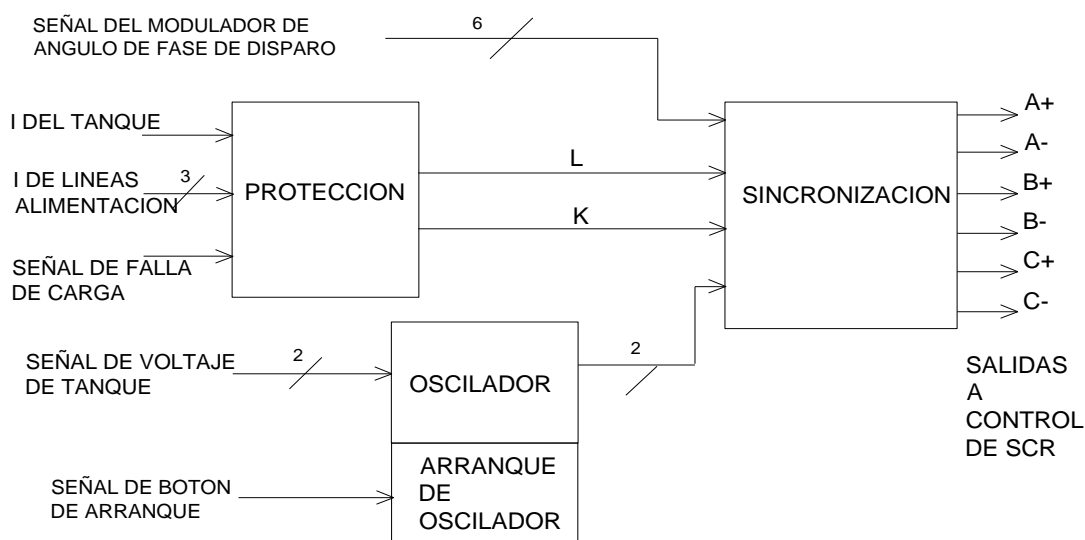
SEÑAL DEL MODULADOR DE ANGULO DE FASE DE DISPARO

6

I DEL TANQUE

I DE LINEAS ALIMENTACION

3

SEÑAL DE FALLA DE CARGA

PROTECCION

L

K

SINCRONIZACION

A+

A-

B+

B-

C+

C-

SEÑAL DE VOLTAJE DE TANQUE

2

OSCILADOR

2

SALIDAS A CONTROL DE SCR

SEÑAL DE BOTON DE ARRANQUE

ARRANQUE DE OSCILADOR